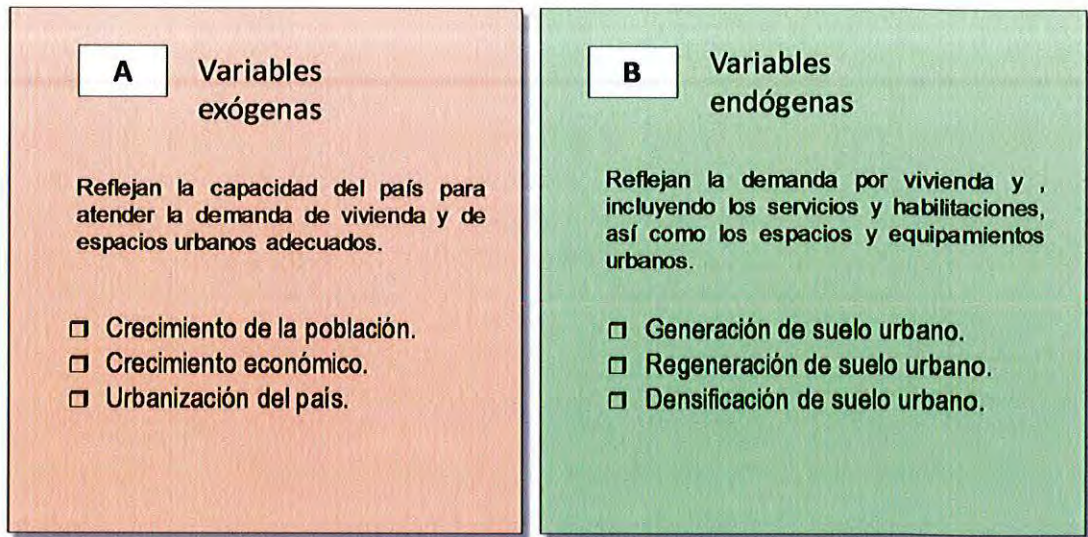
A

Variables exógenas

Reflejan la capacidad del país para atender la demanda de vivienda y de espacios urbanos adecuados.

- Crecimiento de la población.
- Crecimiento económico.
- Urbanización del país.

B

Variables endógenas

Reflejan la demanda por vivienda y , incluyendo los servicios y habilitaciones, así como los espacios y equipamientos urbanos.

- Generación de suelo urbano.
- Regeneración de suelo urbano.
- Densificación de suelo urbano.